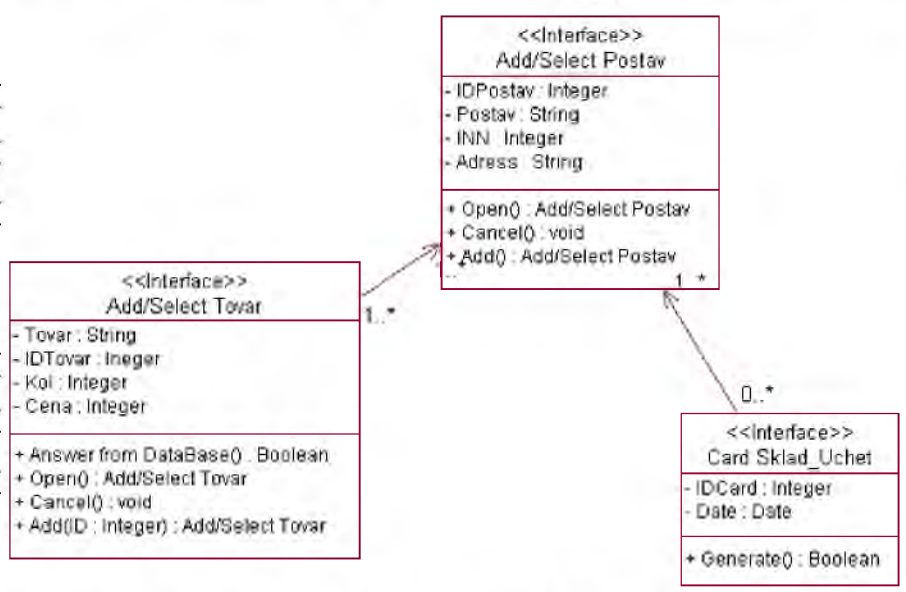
<<Interface>>
Add/Select Postav

- IDPostav : Integer
- Postav : String
- INN : Integer
- Adress : String

+ Open() : Add/Select Postav
+ Cancel() : void
+ Add() : Add/Select Postav

1..*

<<Interface>>
Add/Select Tovar

- Tovar : String
- IDTovar : Ineger
- Kol : Integer
- Cena : Integer

+ Answer from DataBase() : Boolean
+ Open() : Add/Select Tovar
+ Cancel() : void
+ Add(ID : Integer) : Add/Select Tovar

1..*

0..*

<<Interface>>
Card Sklad_Uchet

- IDCard : Integer
- Date : Date

+ Generate() : Boolean